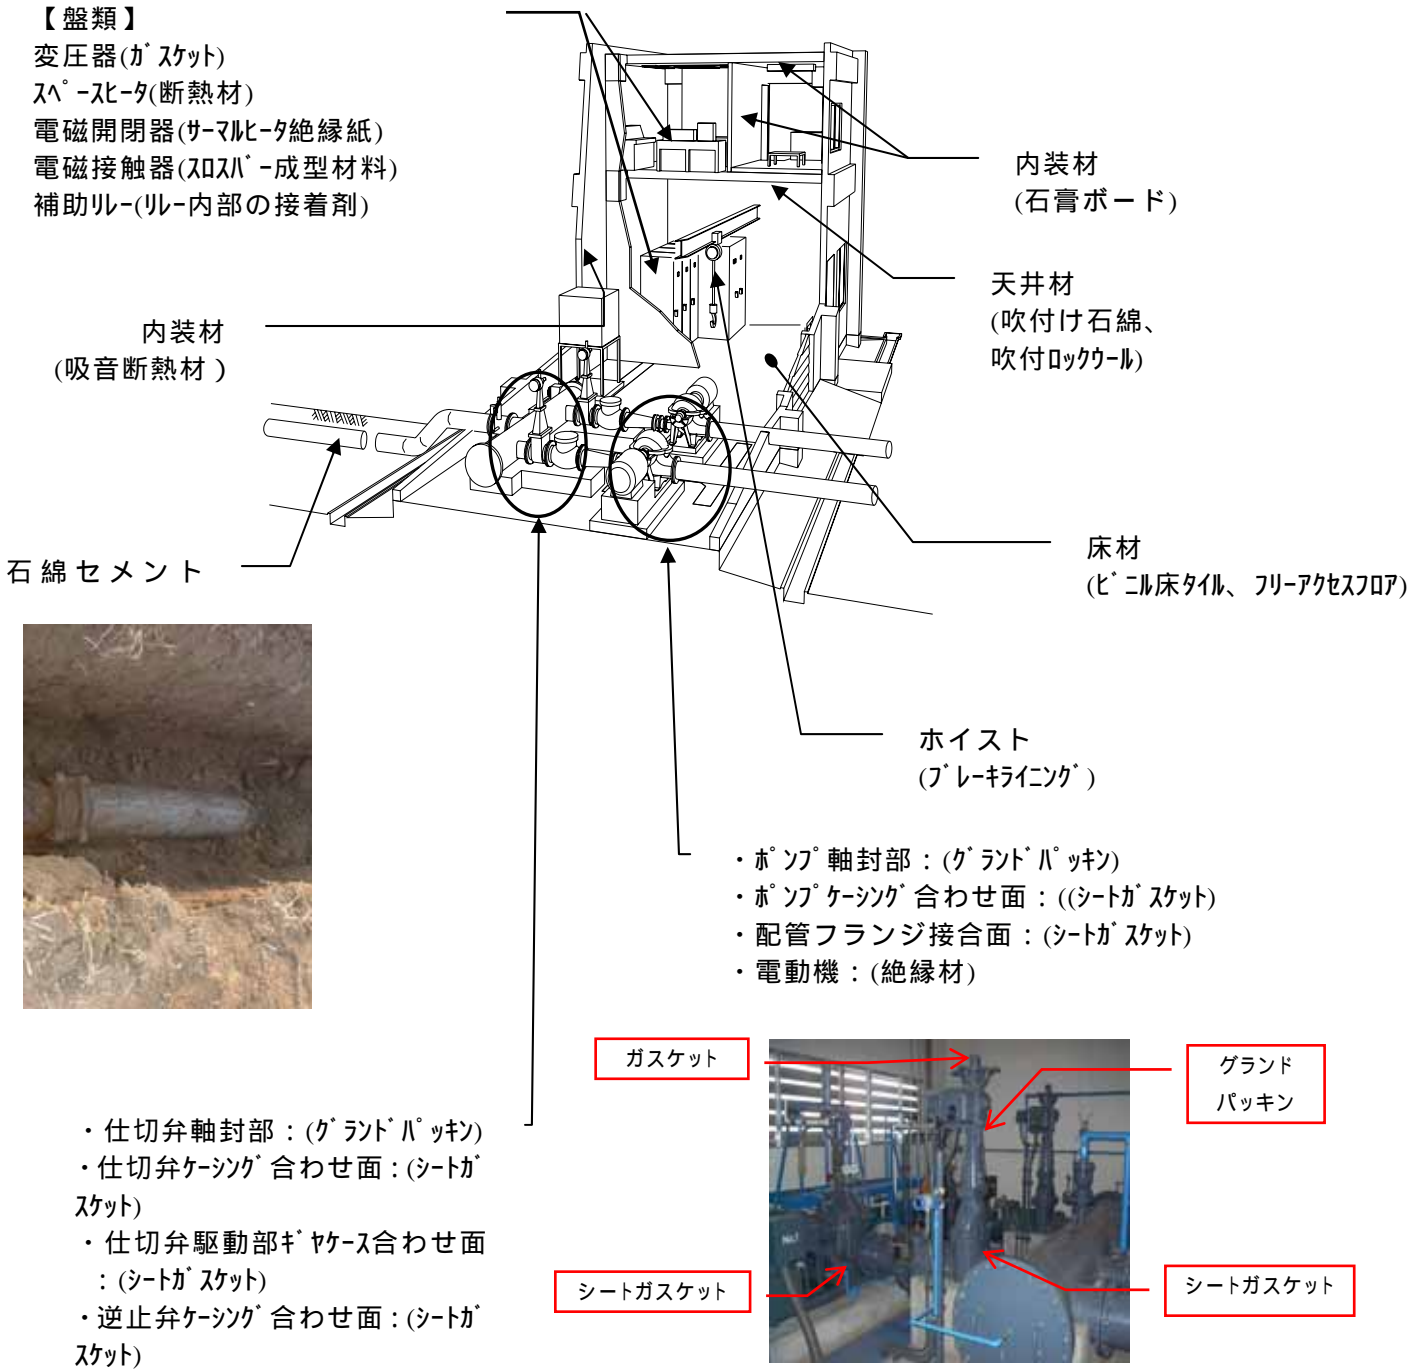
【盤類】
変圧器(ｶﾞｽｹｯﾄ)
ｽﾍﾟｰｽﾋｰﾀ(断熱材)
電磁開閉器(ｻｰﾏﾙﾋｰﾀ絶縁紙)
電磁接触器(ｽﾛｽﾊﾞｰ成型材料)
補助ﾘﾚｰ(ﾘﾚｰ内部の接着剤)

内装材
(石膏ボード)

天井材
(吹付け石綿、
吹付ﾛｯｸｳｰﾙ)

内装材
(吸音断熱材)

石綿セメント

床材
(ﾋﾞﾆﾙ床ﾀｲﾙ、ﾌﾘｰｱｸｾｽﾌﾛｱ)

ホイスト
(ﾌﾞﾚｰｷﾗｲﾆﾝｸﾞ)

・ﾎﾟﾝﾌﾟ軸封部：(ｸﾞﾗﾝﾄﾞﾊﾟｯｷﾝ)
・ﾎﾟﾝﾌﾟｹｰｼﾝｸﾞ合わせ面：((ｼｰﾄｶﾞｽｹｯﾄ)
・配管フランジ接合面：(ｼｰﾄｶﾞｽｹｯﾄ)
・電動機：(絶縁材)

ガスケット

グランド
パッキン

シートガスケット

シートガスケット

・仕切弁軸封部：(ｸﾞﾗﾝﾄﾞﾊﾟｯｷﾝ)
・仕切弁ｹｰｼﾝｸﾞ合わせ面：(ｼｰﾄｶﾞｽｹｯﾄ)
・仕切弁駆動部ｷﾞﾔｹｰｽ合わせ面：(ｼｰﾄｶﾞｽｹｯﾄ)
・逆止弁ｹｰｼﾝｸﾞ合わせ面：(ｼｰﾄｶﾞｽｹｯﾄ)